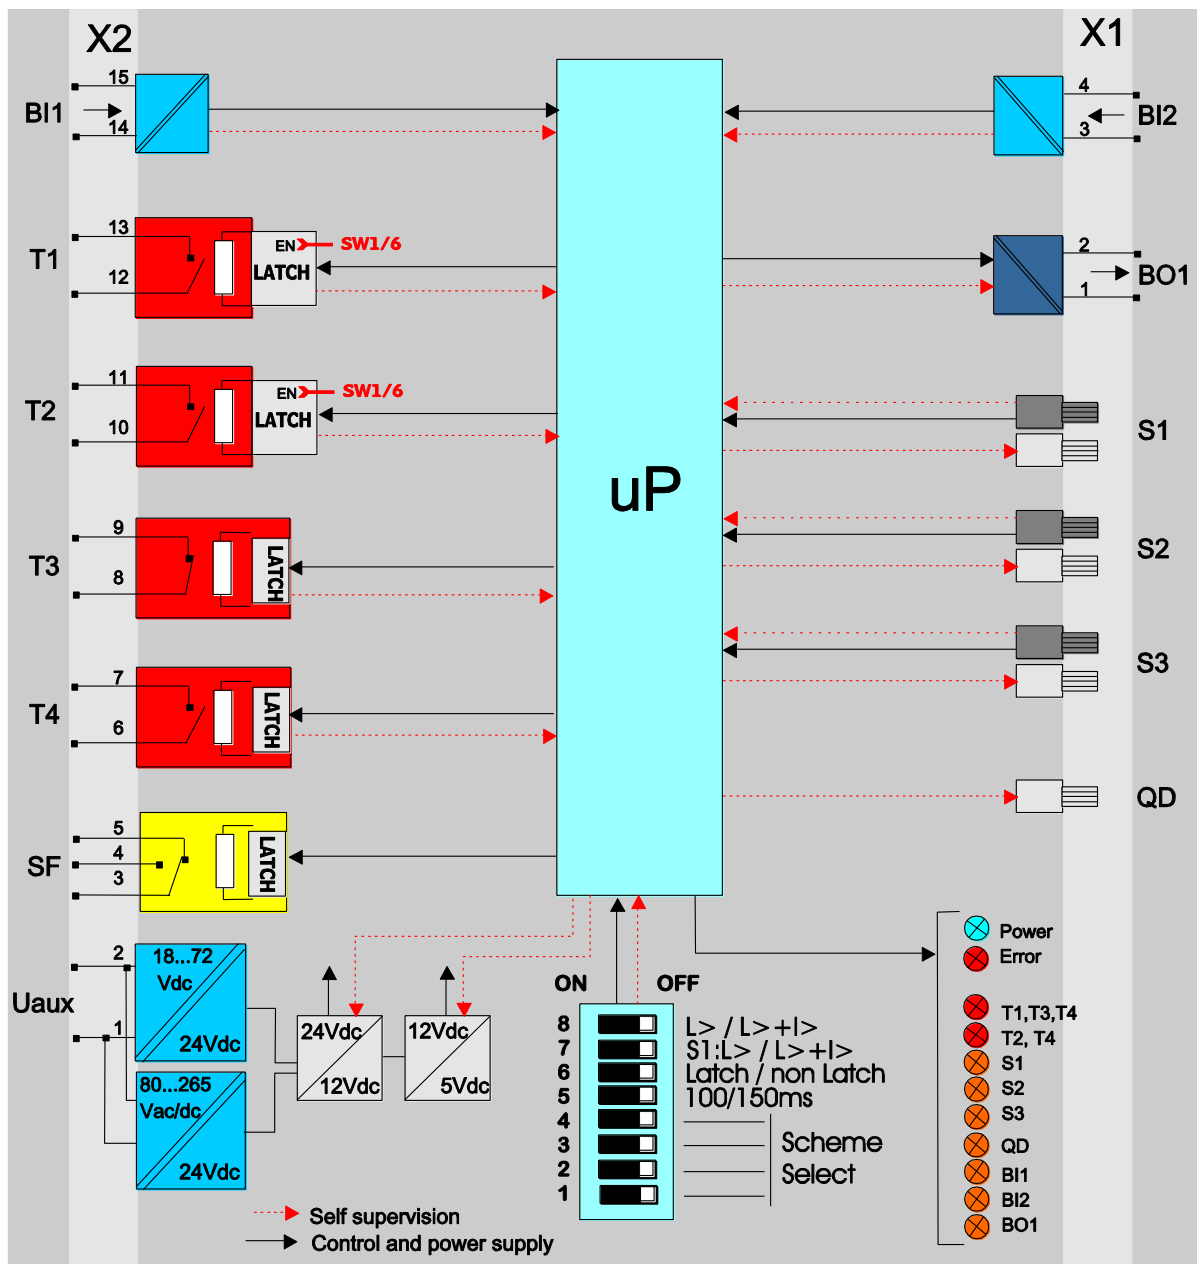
X2

X1

15
BI1
14

4
BI2
3

13
T1
12
EN
SW1/6
LATCH

2
BO1
1

11
T2
10
EN
SW1/6
LATCH

S1

uP

9
T3
8
LATCH

S2

S3

7
T4
6
LATCH

QD

5
4
SF
3
LATCH

2
Uaux
1
18...72 Vdc
24Vdc
80...265 Vac/dc
24Vdc

24Vdc
12Vdc
12Vdc
5Vdc

ON
OFF
8
7
6
5
4
3
2
1
L> / L>+I>
S1:L> / L>+I>
Latch / non Latch
100/150ms
Scheme
Select

Power
Error
T1,T3,T4
T2, T4
S1
S2
S3
QD
BI1
BI2
BO1

Self supervision
Control and power supply